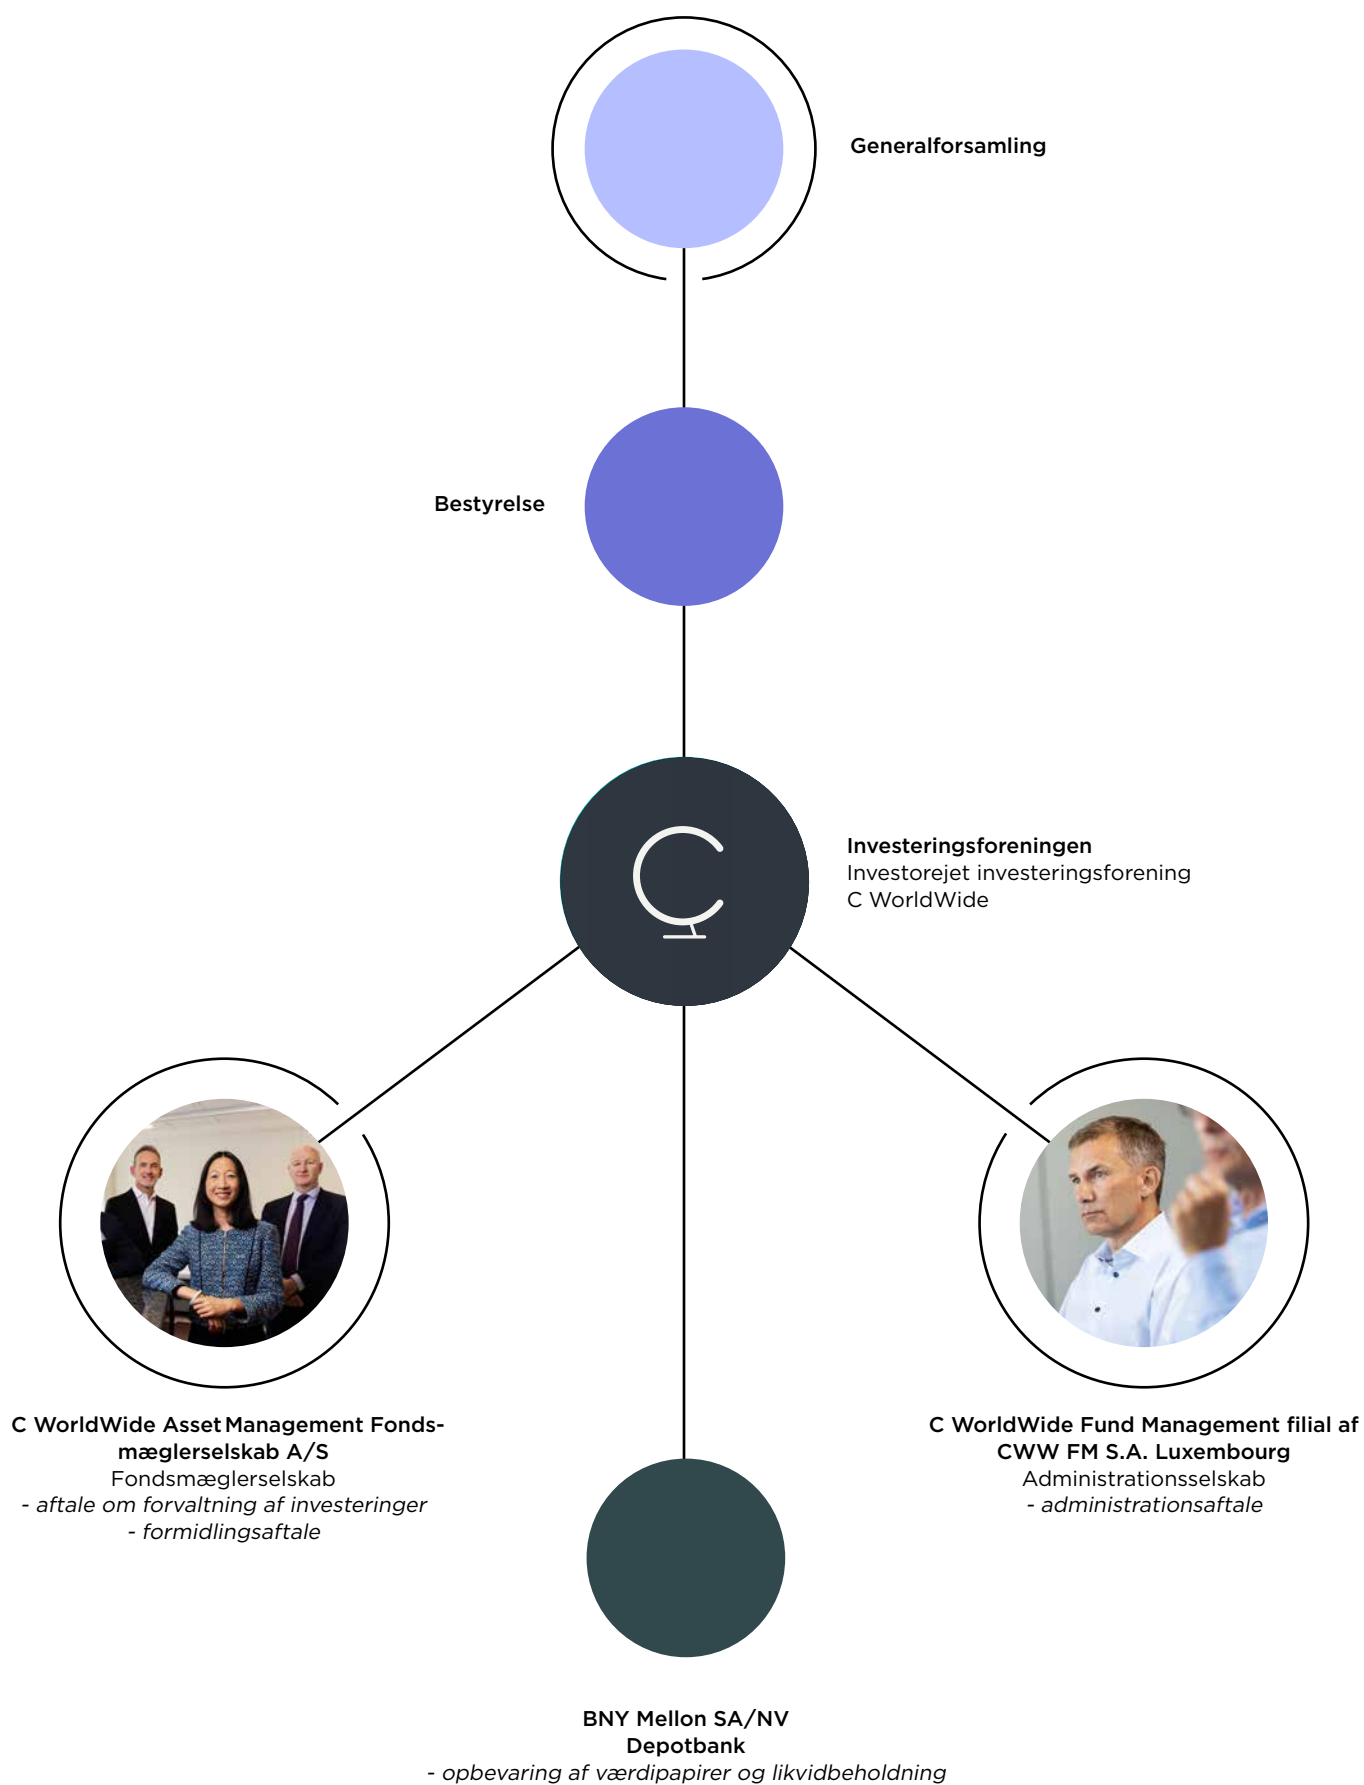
Generalforsamling

Bestyrelse

Investeringsforeningen
Investorejet investeringsforening
C WorldWide

C WorldWide Asset Management Fondsmæglerselskab A/S
Fondsmæglerselskab
- aftale om forvaltning af investeringer
- formidlingsaftale

C WorldWide Fund Management filial af CWW FM S.A. Luxembourg
Administrationsselskab
- administrationsaftale

BNY Mellon SA/NV
Depotbank
- opbevaring af værdipapirer og likvidbeholdning